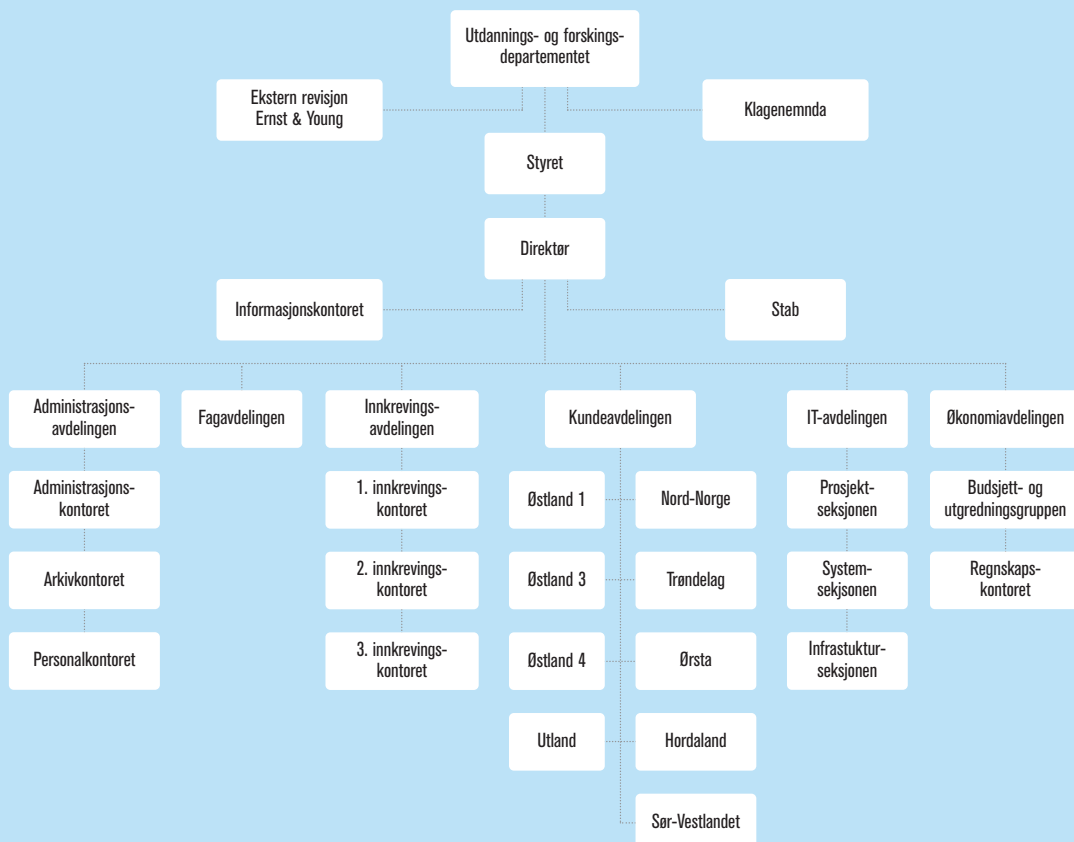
Utdannings- og forskingsdepartementet

Ekstern revisjon Ernst & Young

Klagenemnda

Styret

Direktør

Informasjonskontoret

Stab

Administrasjonsavdelingen

Fagavdelingen

Innkrevingsavdelingen

Kundeavdelingen

IT-avdelingen

Økonomiavdelingen

Administrasjonskontoret

Arkivkontoret

Personalkontoret

1. innkrevingskontoret

2. innkrevingskontoret

3. innkrevingskontoret

Østland 1

Nord-Norge

Østland 3

Trøndelag

Østland 4

Ørsta

Utland

Hordaland

Sør-Vestlandet

Prosjektseksjonen

Systemseksjonen

Infrastukturseksjonen

Budsjett- og utgredningsgruppen

Regnskapskontoret